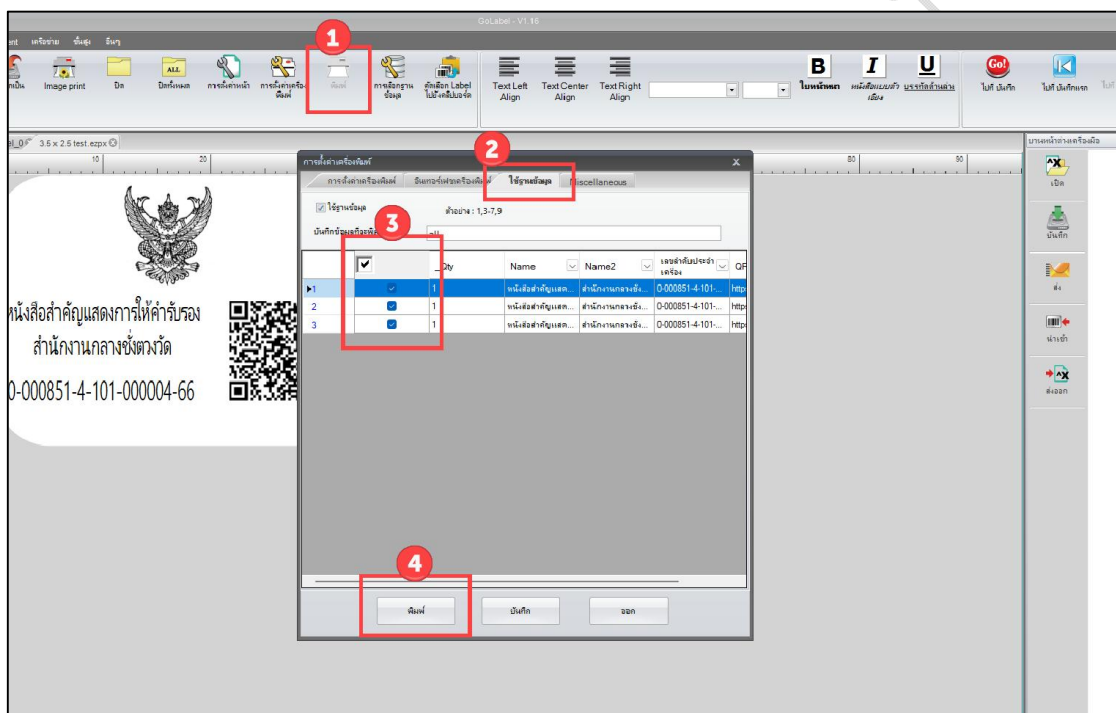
GoLabel - V1.16

ent เครือข่าย ขั้นสูง อื่นๆ

นเป็น Image print ปิด ALL ปิดทั้งหมด การตั้งค่าหน้า การตั้งค่าเครื่องพิมพ์ พิมพ์ การเลือกฐานข้อมูล สลับเลือก Label ไปยังคลิปบอร์ด Text Left Align Text Center Align Text Right Align B ใบหน้าหนา I หนังสือแบบตัวเอียง U ขรรทัดล่างเส้น Go! ไปที่ บันทึก ไปที่ บันทึกแรก ไปที่

el_0 3.5 x 2.5 test.ezpx

10 20 80 90

1

2

3

4

หนังสือสำคัญแสดงการให้คำรับรอง
สำนักงานกลางชั่งตวงวัด
0-000851-4-101-000004-66

การตั้งค่าเครื่องพิมพ์ x

การตั้งค่าเครื่องพิมพ์ | อินเทอร์เฟซเครื่องพิมพ์ | ใช้ฐานข้อมูล | Miscellaneous

ใช้ฐานข้อมูล ตัวอย่าง : 1,3-7,9

บันทึกข้อมูลที่จะพิมพ์ all

| | | _Qty | Name | Name2 | เลขลำดับประจำเครื่อง | QR |
|---|---|---|---|---|---|---|
| 1 | ✓ | 1 | หนังสือสำคัญแสด... | สำนักงานกลางชั่ง... | 0-000851-4-101-... | http |
| 2 | ✓ | 1 | หนังสือสำคัญแสด... | สำนักงานกลางชั่ง... | 0-000851-4-101-... | http |
| 3 | ✓ | 1 | หนังสือสำคัญแสด... | สำนักงานกลางชั่ง... | 0-000851-4-101-... | http |

พิมพ์ บันทึก ออก

บานหน้าต่างเครื่องมือ

เปิด

บันทึก

ส่ง

นำเข้า

ส่งออก